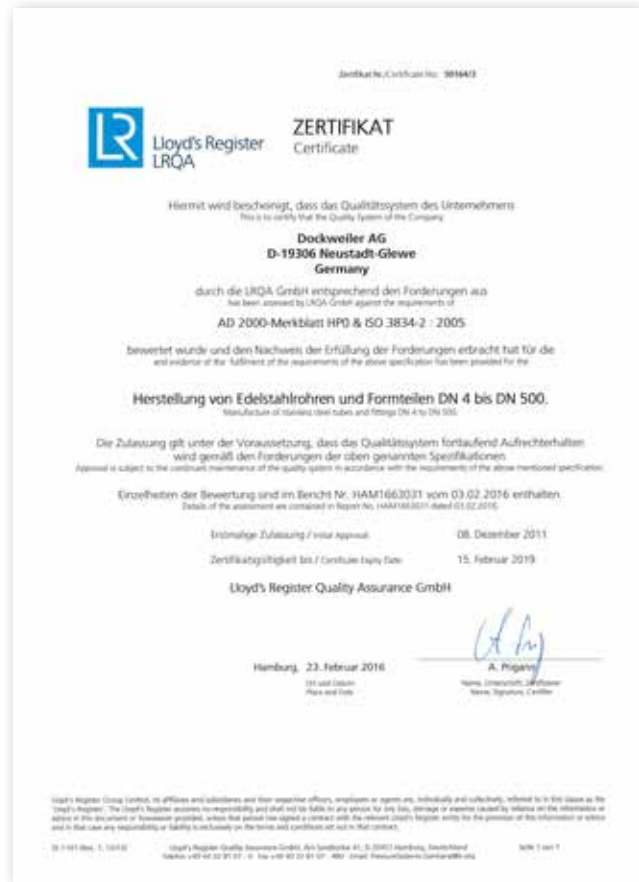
Zertifikat Nr./Certificate No.: 50164/3

LR Lloyd's Register LRQA

ZERTIFIKAT
Certificate

Hiermit wird bescheinigt, dass das Qualitätssystem des Unternehmens
This is to certify that the Quality System of the Company

Dockweiler AG
D-19306 Neustadt-Glewe
Germany

durch die LRQA GmbH entsprechend den Forderungen aus
has been assessed by LRQA GmbH against the requirements of

AD 2000-Merkblatt HP0 & ISO 3834-2 : 2005

bewertet wurde und den Nachweis der Erfüllung der Forderungen erbracht hat für die
and evidence of the fulfilment of the requirements of the above specification has been provided for the

Herstellung von Edelstahlrohren und Formteilen DN 4 bis DN 500.
Manufacture of stainless steel tubes and fittings DN 4 to DN 500.

Die Zulassung gilt unter der Voraussetzung, dass das Qualitätssystem fortlaufend Aufrechterhalten wird gemäß den Forderungen der oben genannten Spezifikationen.
Approval is subject to the continued maintenance of the quality system in accordance with the requirements of the above mentioned specification.

Einzelheiten der Bewertung sind im Bericht Nr. HAM1663031 vom 03.02.2016 enthalten.
Details of the assessment are contained in Report No. HAM1663031 dated 03.02.2016.

Erstmalige Zulassung / Initial Approval: 08. Dezember 2011

Zertifikatsgültigkeit bis / Certificate Expiry Date: 15. Februar 2019

Lloyd's Register Quality Assurance GmbH

Hamburg, 23. Februar 2016
Ort und Datum
Place and Date

A. Pogany
Name, Unterschrift, Zertifizierer
Name, Signature, Certifier

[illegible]

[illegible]